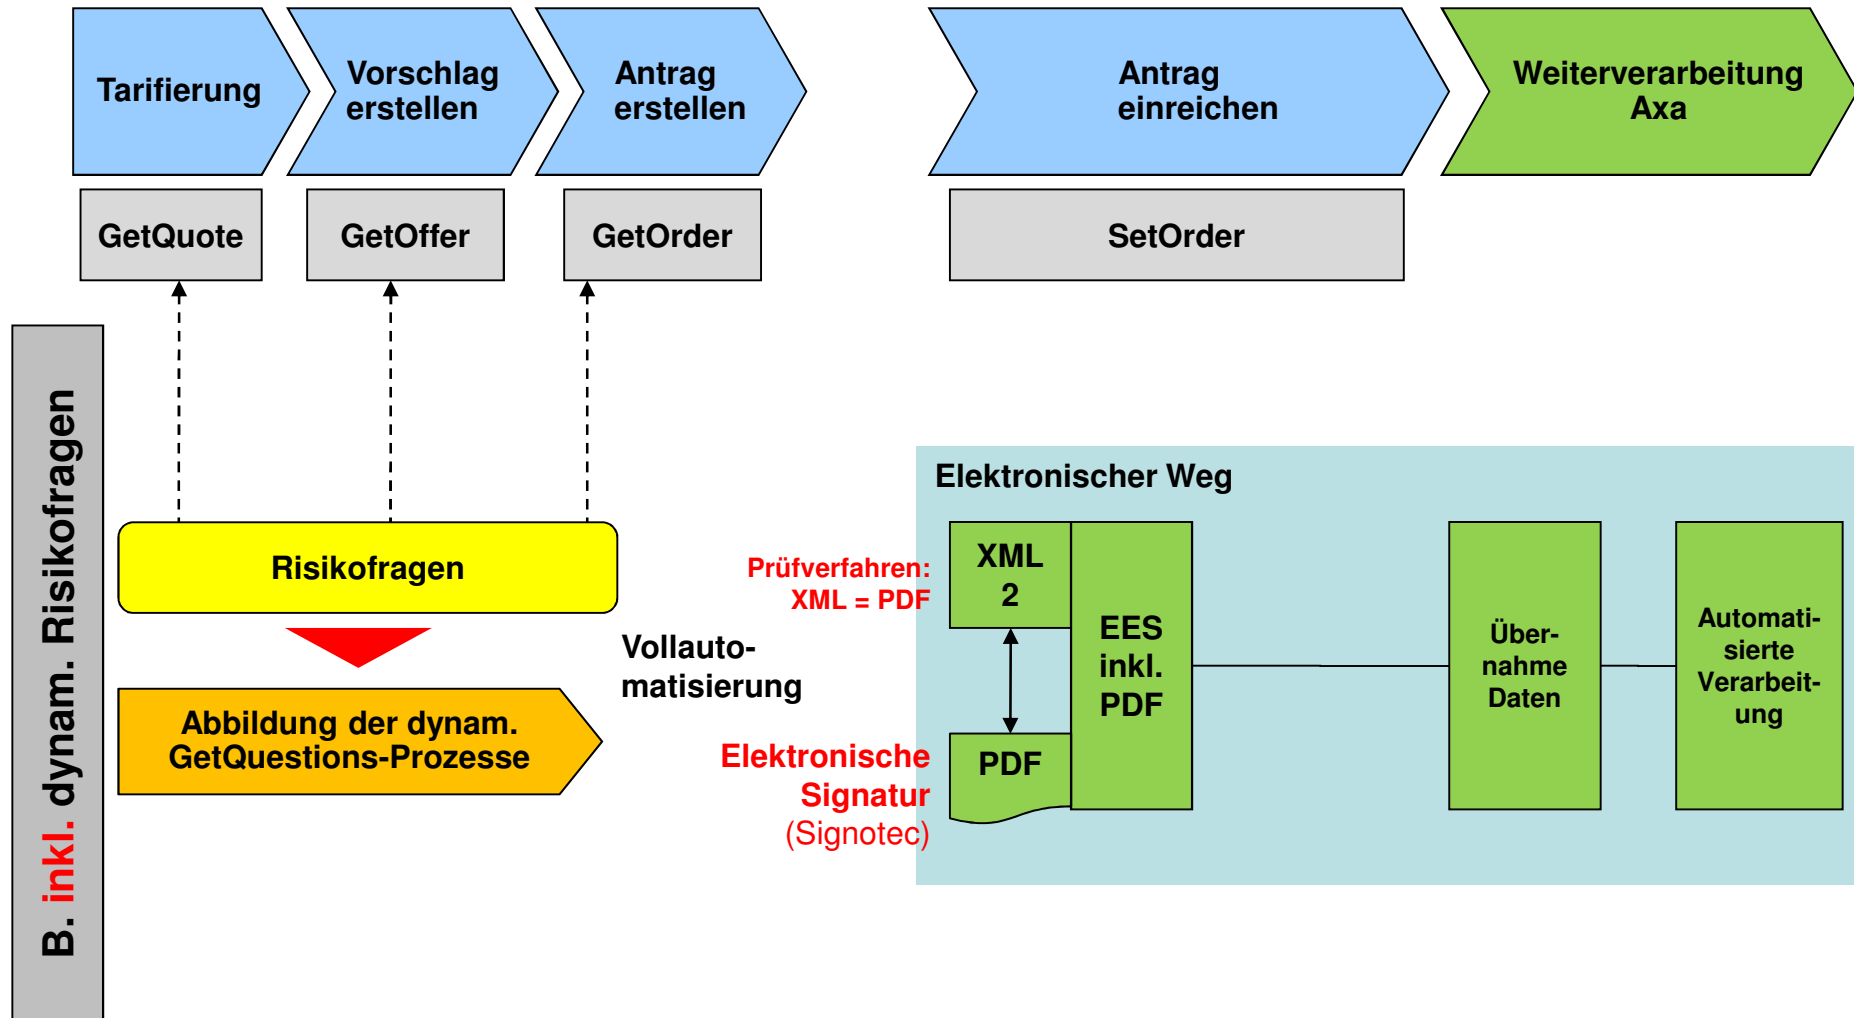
Tarifierung

Vorschlag erstellen

Antrag erstellen

Antrag einreichen

Weiterverarbeitung Axa

GetQuote

GetOffer

GetOrder

SetOrder

B. inkl. dynam. Risikofragen

Risikofragen

Abbildung der dynam. GetQuestions-Prozesse

Vollautomatisierung

Prüfverfahren: XML = PDF

Elektronische Signatur (Signotec)

Elektronischer Weg

XML 2

PDF

EES inkl. PDF

Übernahme Daten

Automatisierte Verarbeitung